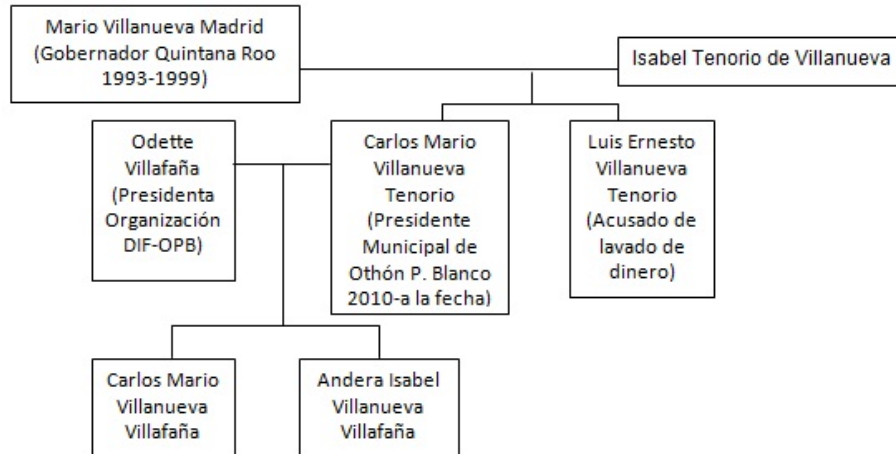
Mario Villanueva Madrid (Gobernador Quintana Roo 1993-1999)

Isabel Tenorio de Villanueva

Odette Villafaña (Presidenta Organización DIF-OPB)

Carlos Mario Villanueva Tenorio (Presidente Municipal de Othón P. Blanco 2010-a la fecha)

Luis Ernesto Villanueva Tenorio (Acusado de lavado de dinero)

Carlos Mario Villanueva Villafaña

Andera Isabel Villanueva Villafaña